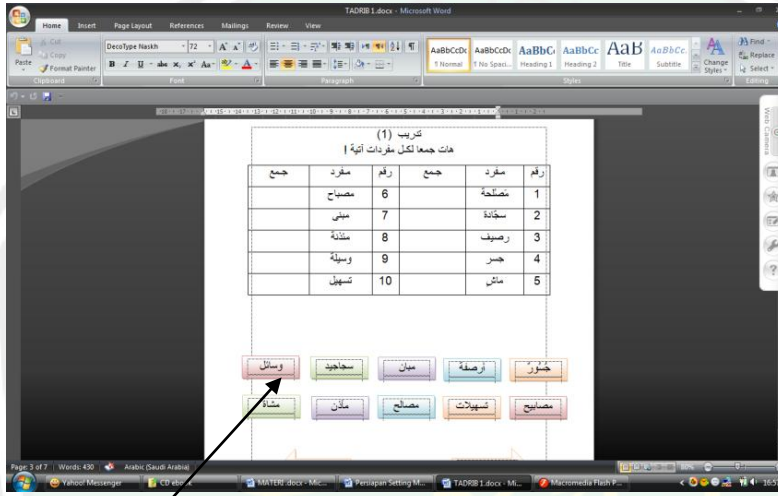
TADRIB 1.docx - Microsoft Word

Home Insert Page Layout References Mailings Review View

Cut
Copy
Paste
Format Painter
Clipboard

DecoType Naskh 72
Font

Paragraph

AaBbCcDc ¶ Normal
AaBbCcDc ¶ No Spaci...
AaBbC Heading 1
AaBbCc Heading 2
AaB Title
AaBbCc. Subtitle
Change Styles
Styles

Find
Replace
Select
Editing

تدريب (1)
هات جمعا لكل مفردات آتية !

| رقم | مفرد | جمع | رقم | مفرد | جمع |
|---|---|---|---|---|---|
| 1 | مَصْلحة | | 6 | مصباح | |
| 2 | سجّادة | | 7 | مبنى | |
| 3 | رصيف | | 8 | مئذنة | |
| 4 | جسر | | 9 | وسيلة | |
| 5 | ماش | | 10 | تسهيل | |

جُسُورٌ أرصفة مبان سجاجيد وسائل

مصابيح تسهيلات مصالح مآذن مشاة

Page: 3 of 7 Words: 430 Arabic (Saudi Arabia)

Yahoo! Messenger
CD ebo...
MATERI .docx - Mic...
Persiapan Setting M...
TADRIB 1.docx - Mi...
Macromedia Flash P...
16:5